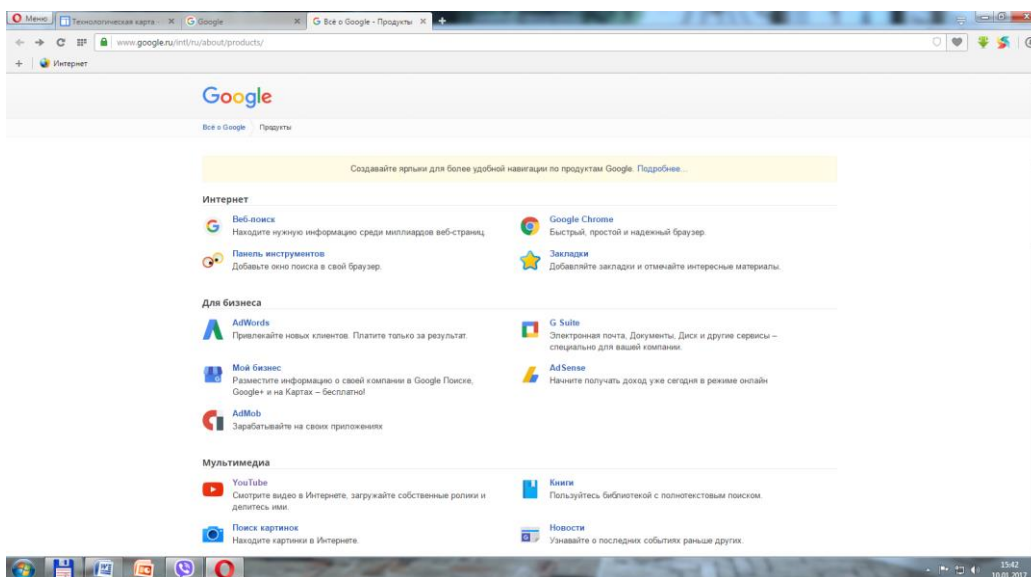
Меню | Технологическая карта - × | Google × | Всё о Google - Продукты ×

www.google.ru/intl/ru/about/products/

Интернет

Google

Всё о Google Продукты

Создавайте ярлыки для более удобной навигации по продуктам Google. Подробнее...

Интернет

Веб-поиск
Находите нужную информацию среди миллиардов веб-страниц

Google Chrome
Быстрый, простой и надежный браузер.

Панель инструментов
Добавьте окно поиска в свой браузер.

Закладки
Добавляйте закладки и отмечайте интересные материалы.

Для бизнеса

AdWords
Привлекайте новых клиентов. Платите только за результат.

G Suite
Электронная почта, Документы, Диск и другие сервисы – специально для вашей компании.

Мой бизнес
Разместите информацию о своей компании в Google Поиске, Google+ и на Картах – бесплатно!

AdSense
Начните получать доход уже сегодня в режиме онлайн

AdMob
Зарабатывайте на своих приложениях

Мультимедиа

YouTube
Смотрите видео в Интернете, загружайте собственные ролики и делитесь ими.

Книги
Пользуйтесь библиотекой с полнотекстовым поиском.

Поиск картинок
Находите картинки в Интернете.

Новости
Узнавайте о последних событиях раньше других.

15:42
10.01.2017